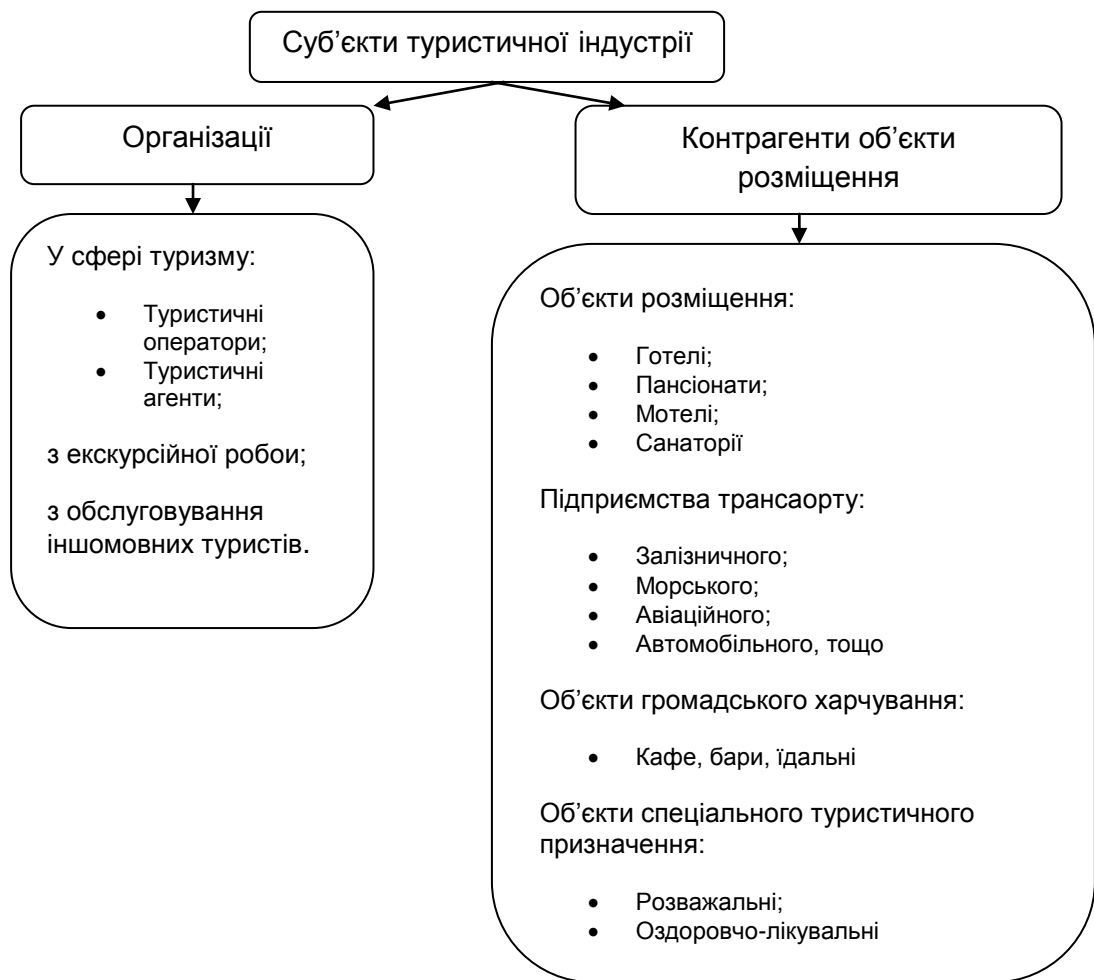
Суб’єкти туристичної індустрії

Організації

Контрагенти об’єкти розміщення

У сфері туризму:

- Туристичні оператори;
- Туристичні агенти;

з екскурсійної робои;

з обслуговування іншомовних туристів.

Об’єкти розміщення:

- Готелі;
- Пансіонати;
- Мотелі;
- Санаторії

Підприємства трансаорту:

- Залізничного;
- Морського;
- Авіаційного;
- Автомобільного, тощо

Об’єкти громадського харчування:

- Кафе, бари, їдальні

Об’єкти спеціального туристичного призначення:

- Розважальні;
- Оздоровчо-лікувальні